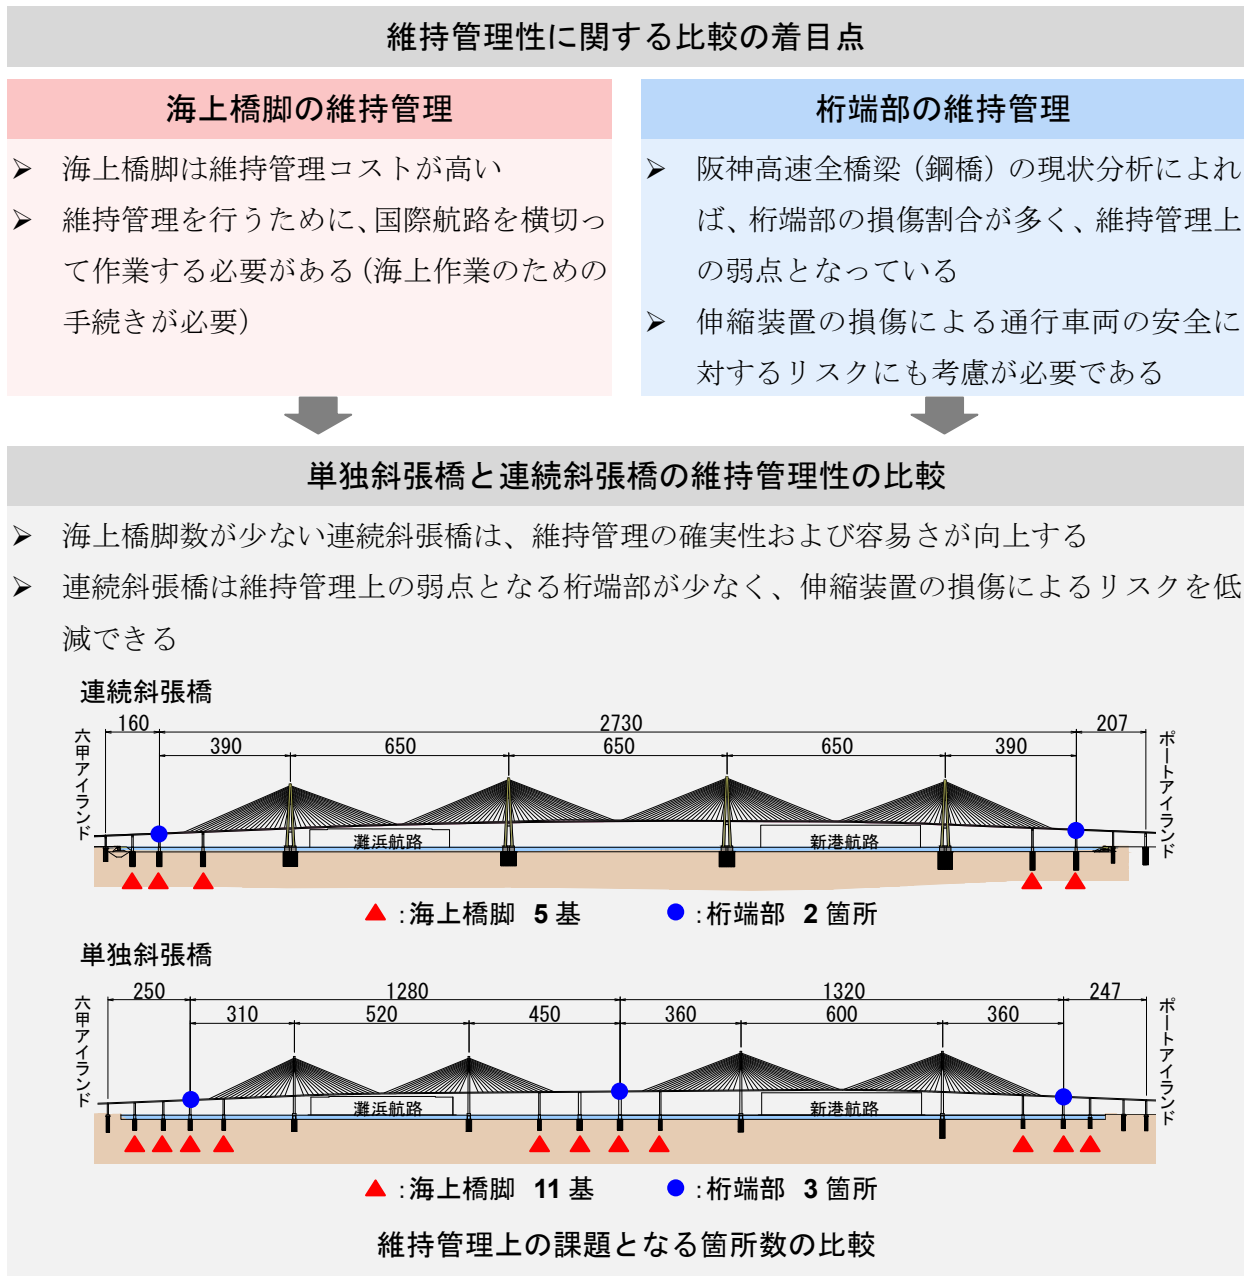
維持管理性に関する比較の着目点

海上橋脚の維持管理

➢ 海上橋脚は維持管理コストが高い
➢ 維持管理を行うために、国際航路を横切って作業する必要がある（海上作業のための手続きが必要）

桁端部の維持管理

➢ 阪神高速全橋梁（鋼橋）の現状分析によれば、桁端部の損傷割合が多く、維持管理上の弱点となっている
➢ 伸縮装置の損傷による通行車両の安全に対するリスクにも考慮が必要である

単独斜張橋と連続斜張橋の維持管理性の比較

➢ 海上橋脚数が少ない連続斜張橋は、維持管理の確実性および容易さが向上する
➢ 連続斜張橋は維持管理上の弱点となる桁端部が少なく、伸縮装置の損傷によるリスクを低減できる

連続斜張橋

六甲アイランド
160
2730
207
390
650
650
650
390
ポートアイランド
灘浜航路
新港航路

▲：海上橋脚　5 基　　●：桁端部　2 箇所

単独斜張橋

六甲アイランド
250
1280
1320
247
310
520
450
360
600
360
ポートアイランド
灘浜航路
新港航路

▲：海上橋脚　11 基　　●：桁端部　3 箇所

維持管理上の課題となる箇所数の比較